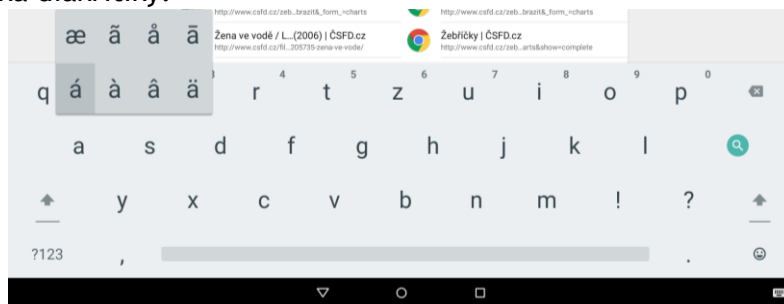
http://www.csfd.cz/zeb...brazit&_form_=charts
http://www.csfd.cz/zeb...brazit&_form_=charts

æ ã å ā
á à â ä

Žena ve vodě / L...(2006) | ČSFD.cz
http://www.csfd.cz/fil...205735-zena-ve-vode/

Žebříčky | ČSFD.cz
http://www.csfd.cz/zeb...arts&show=complete

q 3 r 4 t 5 z 6 u 7 i 8 o 9 p 0

a s d f g h j k l

y x c v b n m ! ?

?123 , .